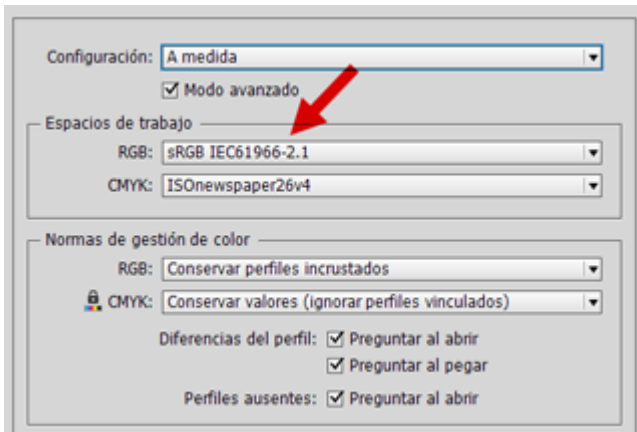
Configuración: A medida

Modo avanzado

Espacios de trabajo

RGB: sRGB IEC61966-2.1

CMYK: ISOnewspaper26v4

Normas de gestión de color

RGB: Conservar perfiles incrustados

CMYK: Conservar valores (ignorar perfiles vinculados)

Diferencias del perfil: Preguntar al abrir

Preguntar al pegar

Perfiles ausentes: Preguntar al abrir